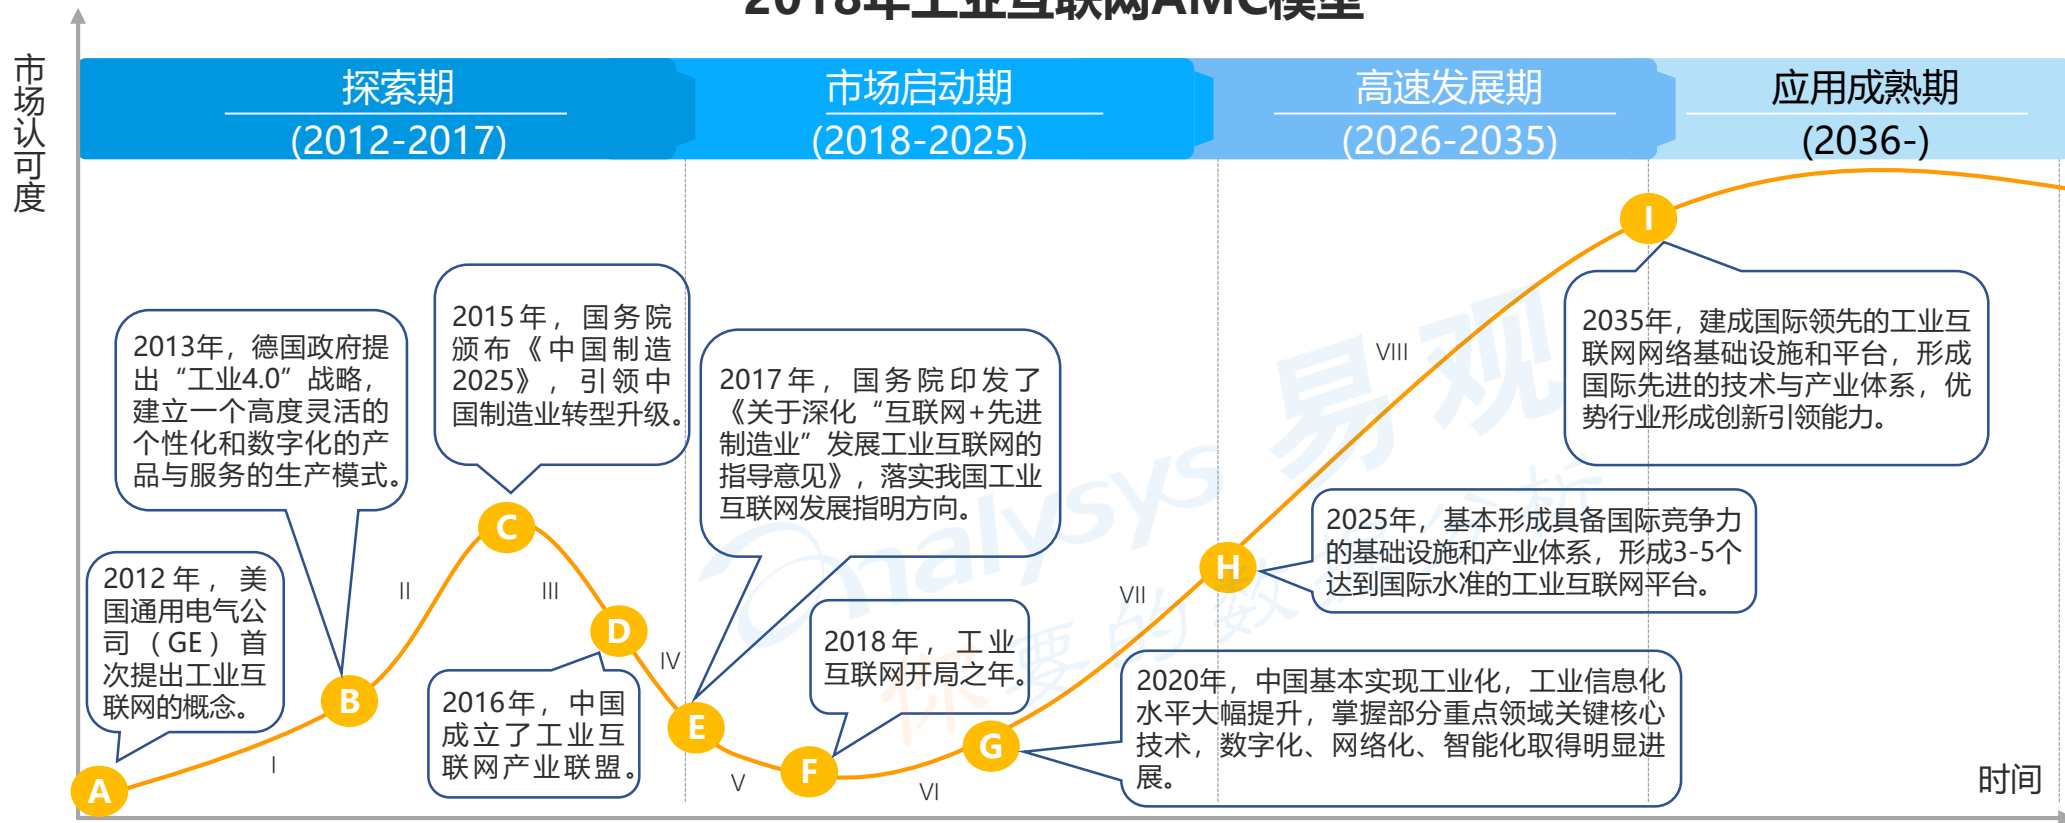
市场认可度

探索期
(2012-2017)

市场启动期
(2018-2025)

高速发展期
(2026-2035)

应用成熟期
(2036-)

2013年，德国政府提出“工业4.0”战略，建立一个高度灵活的个性化和数字化的产品与服务的生产模式。

2015年，国务院颁布《中国制造2025》，引领中国制造业转型升级。

2017年，国务院印发了《关于深化“互联网+先进制造业”发展工业互联网的指导意见》，落实我国工业互联网发展指明方向。

2035年，建成国际领先的工业互联网网络基础设施和平台，形成国际先进的技术与产业体系，优势行业形成创新引领能力。

VIII

2025年，基本形成具备国际竞争力的基础设施和产业体系，形成3-5个达到国际水准的工业互联网平台。

2012年，美国通用电气公司（GE）首次提出工业互联网的概念。

II

III

IV

2016年，中国成立了工业互联网产业联盟。

2018年，工业互联网开局之年。

VII

2020年，中国基本实现工业化，工业信息化水平大幅提升，掌握部分重点领域关键核心技术，数字化、网络化、智能化取得明显进展。

I

V

VI

A B C D E F G H I

时间